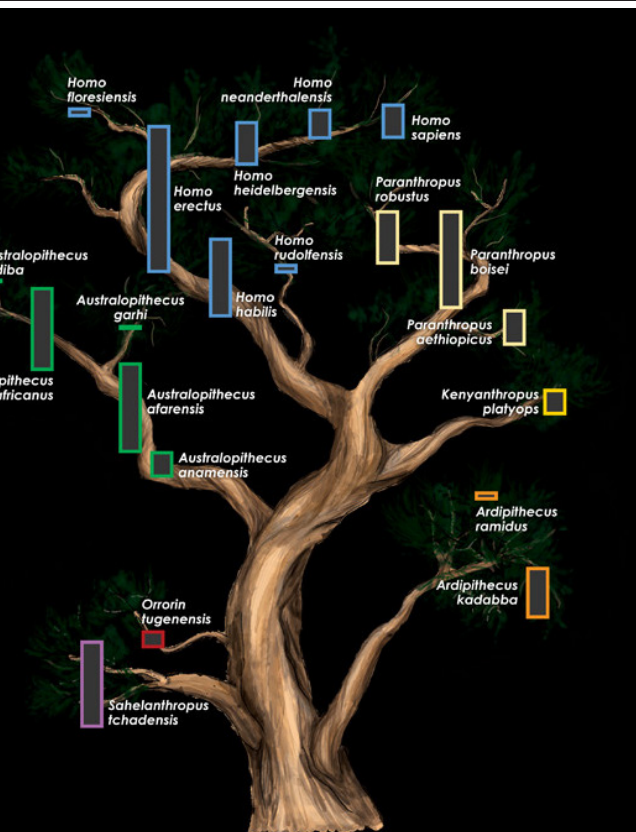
Homo floresiensis

Homo neanderthalensis

Homo sapiens

Homo heidelbergensis

Homo erectus

Paranthropus robustus

stralopithecus diba

Homo rudolfensis

Paranthropus boisei

Australopithecus garhi

Homo habilis

Paranthropus aethiopicus

pithecus africanus

Australopithecus afarensis

Kenyanthropus platyops

Australopithecus anamensis

Ardipithecus ramidus

Ardipithecus kadabba

Orrorin tugenensis

Sahelanthropus tchadensis